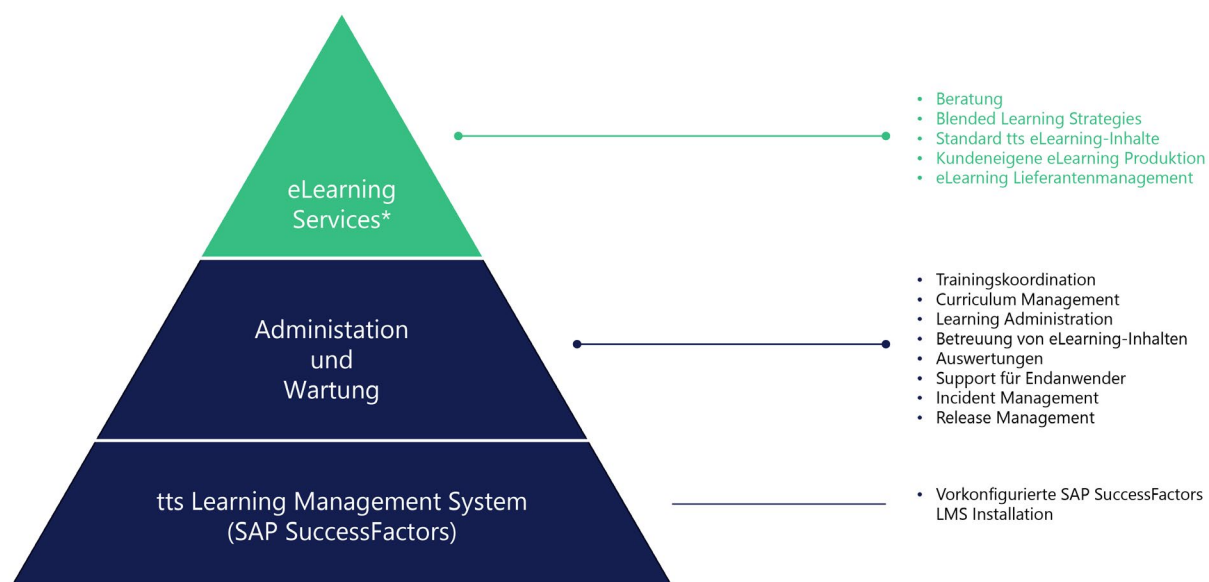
eLearning Services*

- Beratung
- Blended Learning Strategies
- Standard tts eLearning-Inhalte
- Kundeneigene eLearning Produktion
- eLearning Lieferantenmanagement

Administation und Wartung

- Trainingskoordination
- Curriculum Management
- Learning Administration
- Betreuung von eLearning-Inhalten
- Auswertungen
- Support für Endanwender
- Incident Management
- Release Management

tts Learning Management System (SAP SuccessFactors)

- Vorkonfigurierte SAP SuccessFactors LMS Installation